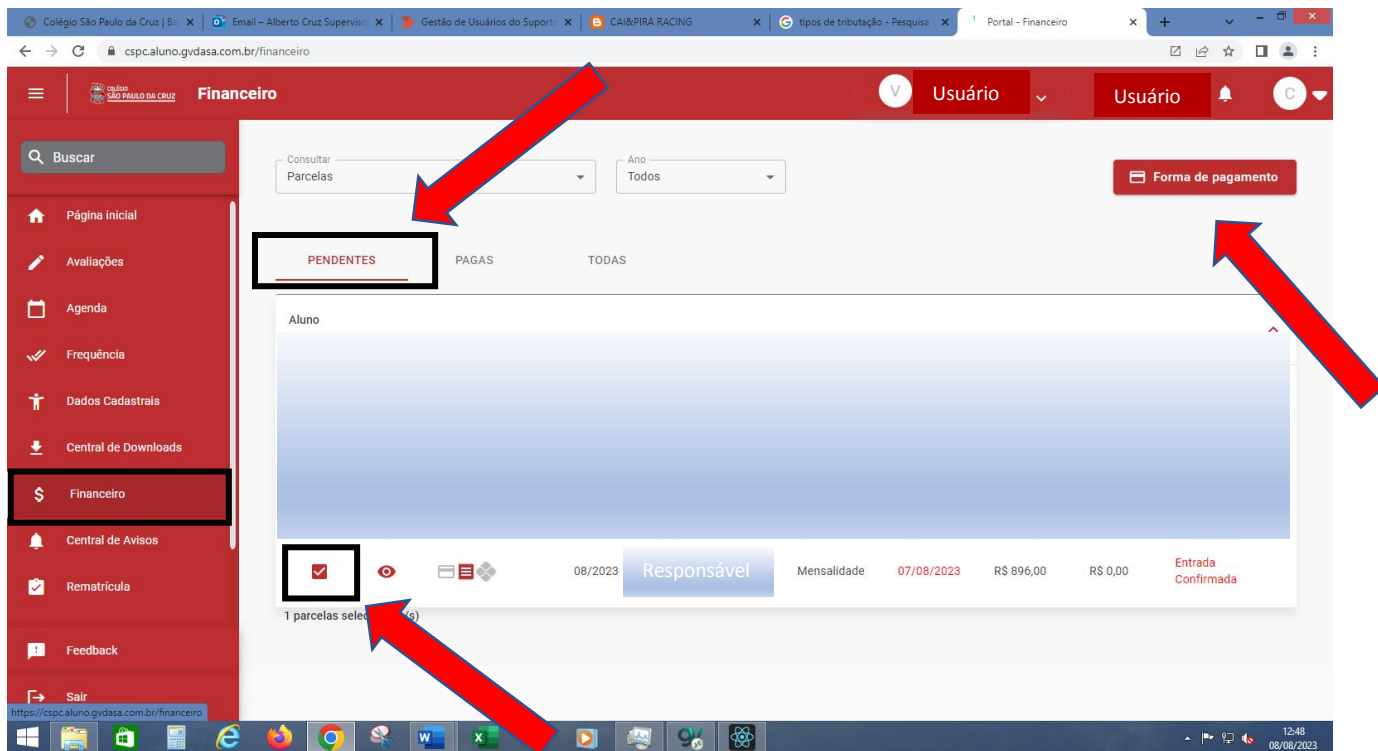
Colégio São Paulo da Cruz | Ba × | Email – Alberto Cruz Supervisã × | Gestão de Usuários do Suporte × | CAI&PIRA RACING × | tipos de tributação - Pesquisa × | Portal - Financeiro ×

cspc.aluno.gvdasa.com.br/financeiro

COLÉGIO SÃO PAULO DA CRUZ Financeiro

V Usuário Usuário C

Buscar

Página inicial
Avaliações
Agenda
Frequência
Dados Cadastrais
Central de Downloads
Financeiro
Central de Avisos
Rematrícula
Feedback
Sair

Consultar
Parcelas

Ano
Todos

Forma de pagamento

PENDENTES PAGAS TODAS

Aluno

| | | | 08/2023 | Responsável | Mensalidade | 07/08/2023 | R$ 896,00 | R$ 0,00 | Entrada Confirmada |
|---|---|---|---|---|---|---|---|---|---|

1 parcelas sele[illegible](s)

https://cspc.aluno.gvdasa.com.br/financeiro

12:48
08/08/2023